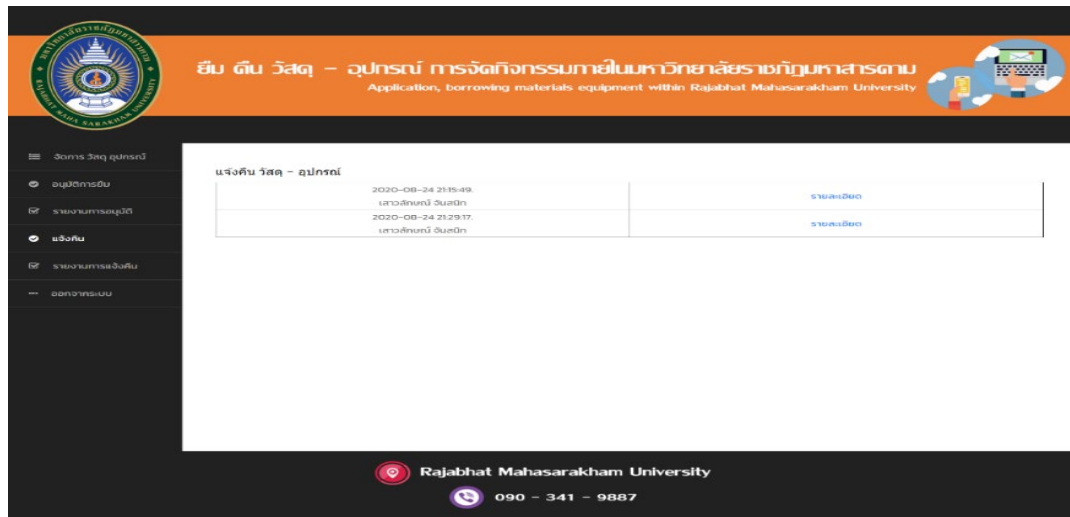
ยืม คืน วัสดุ – อุปกรณ์ การจัดกิจกรรมภายในมหาวิทยาลัยราชภัฏมหาสารคาม
Application, borrowing materials equipment within Rajabhat Mahasarakham University

จัดการ วัสดุ อุปกรณ์
อนุมัติการยืม
รายงานการอนุมัติ
แจ้งคืน
รายงานการแจ้งคืน
ออกจากระบบ

แจ้งคืน วัสดุ – อุปกรณ์

| | |
|---|---|
| 2020-08-24 21:15:49. นางสาวลักษณ์ จันสนิท | รายละเอียด |
| 2020-08-24 21:29:17. นางสาวลักษณ์ จันสนิท | รายละเอียด |

Rajabhat Mahasarakham University
090 - 341 - 9887